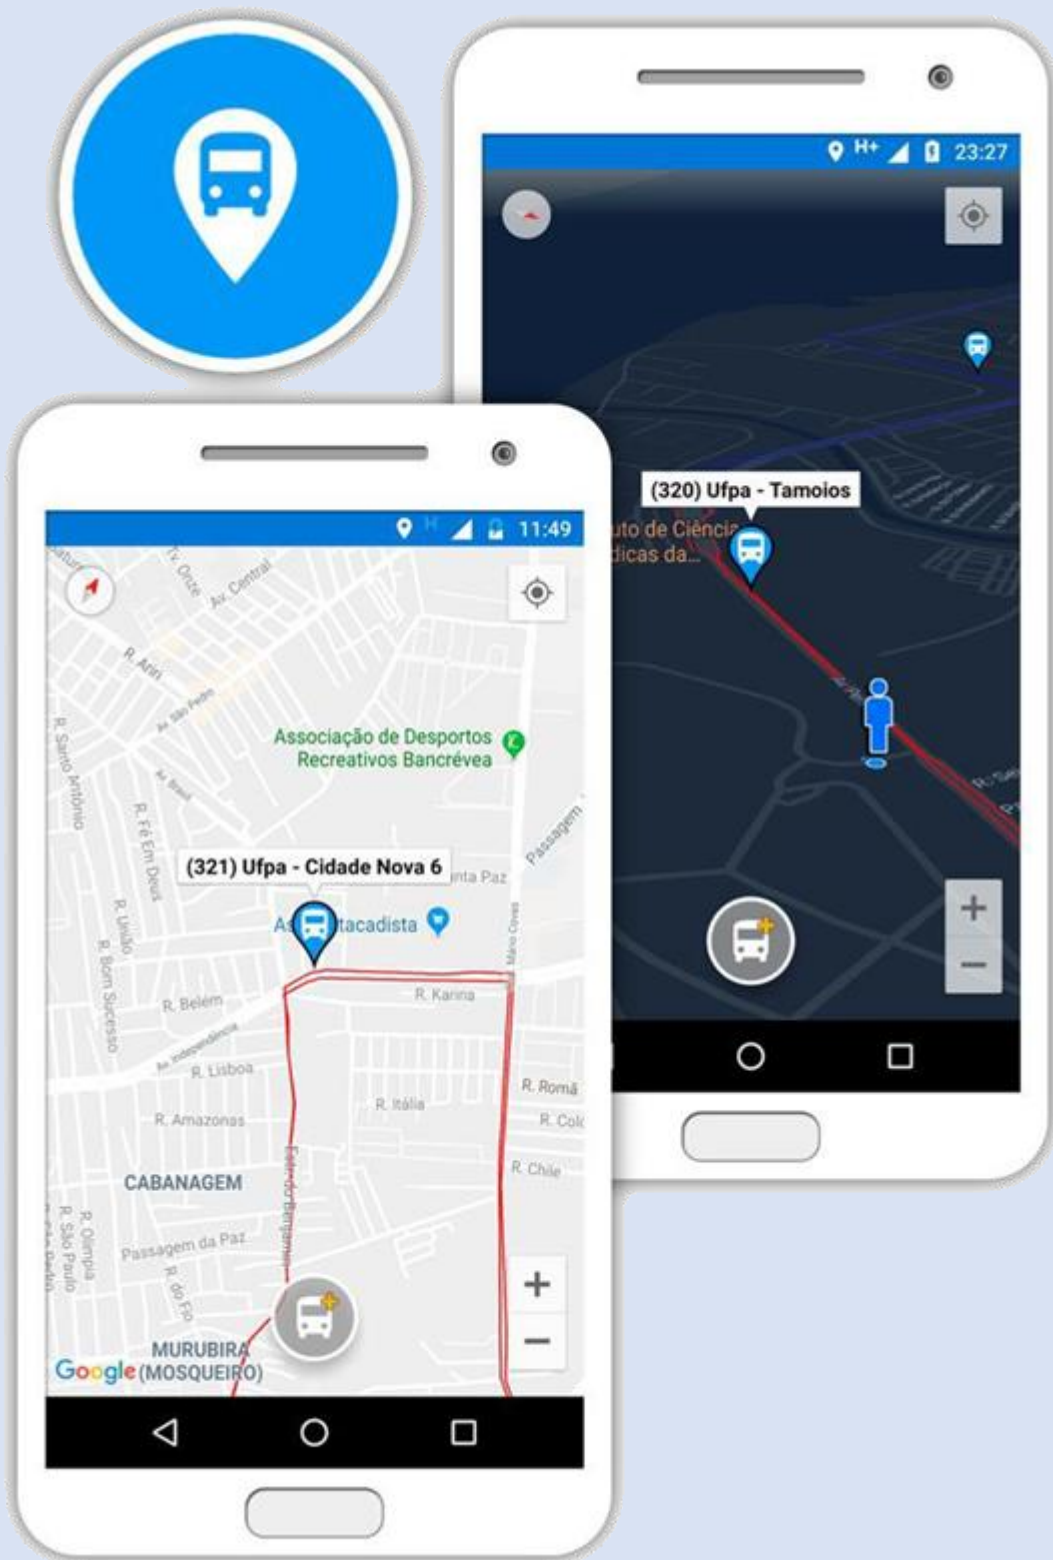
H+ 23:27

(320) Ufpa - Tamoios

uto de Ciência
dicas da...

+
−

11:49

Av. Onze
Av. Central
R. Ariri
Av. São Pedro
R. Santo Antônio
Av. Brasil
R. Fé Em Deus
Associação de Desportos Recreativos Bancrévea
Passagem
(321) Ufpa - Cidade Nova 6
nta Paz
As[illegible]tacadista
R. União
R. Bom Sucesso
Mário Covas
R. Belém
R. Karina
Av. Independência
R. Lisboa
R. Roma
R. Itália
R. Amazonas
R. Col
R. Chile
CABANAGEM
Estr. do Benjamin
R. Olímpia
R. São Paulo
R. São Pedro
Passagem da Paz
R. do Fio
MURUBIRA
(MOSQUEIRO)
Google

+
−